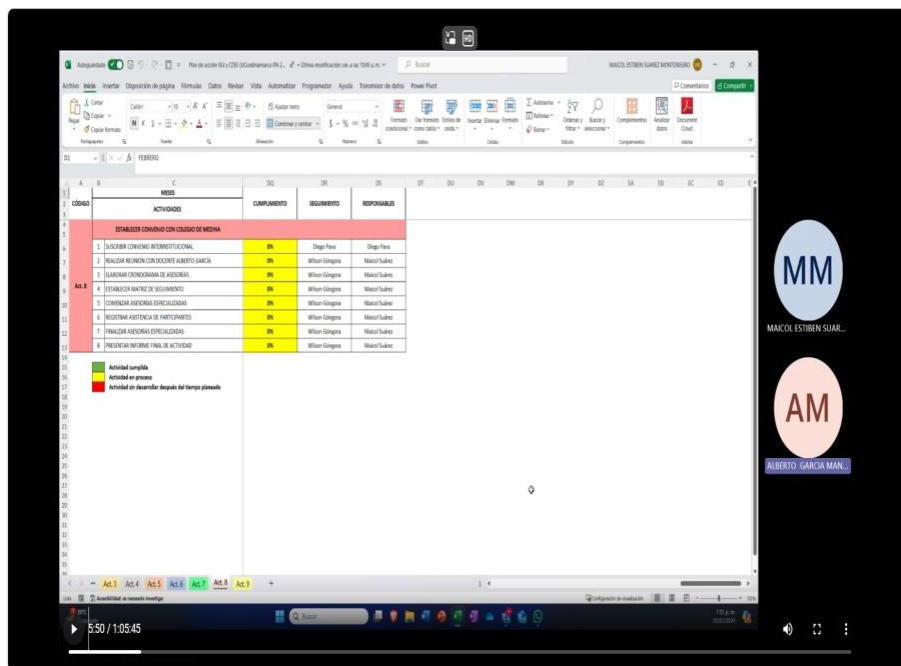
Autoguardado  Plan de acción IEU y CDEI (UCundinamarca PA 2...  • Última modificación: ve. a las 10:45 a.m.  Buscar  MAICOL ESTIBEN SUAREZ MONTENEGRO

Archivo Inicio Insertar Disposición de página Fórmulas Datos Revisar Vista Automatizar Programador Ayuda Transmisor de datos Power Pivot  Comentarios  Compartir

Cortar Copiar Copiar formato Pegar  Calibri 10  Ajustar texto  Combinar y centrar  General  Formato condicional  Dar formato como tabla  Estilos de celda  Insertar Eliminar Formato  Autosuma Rellenar Borrar  Ordenar y filtrar  Buscar y seleccionar  Complementos  Analizar datos  Document Cloud

Portapapeles Fuente Alineación Número Estilos Celdas Edición Complementos Adobe

D1  fx FEBRERO

| CÓDIGO | | MESES / ACTIVIDADES | CUMPLIMIENTO | SEGUIMIENTO | RESPONSABLES |
|---|---|---|---|---|---|
| | | ESTABLECER CONVENIO CON COLEGIO DE MEDINA | | | |
| Act. 8 | 1 | SUSCRIBIR CONVENIO INTERINSTITUCIONAL | 0% | Diego Pava | Diego Pava |
| | 2 | REALIZAR REUNION CON DOCENTE ALBERTO GARCIA | 0% | Wilson Góngora | Maicol Suárez |
| | 3 | ELABORAR CRONOGRAMA DE ASESORIAS | 0% | Wilson Góngora | Maicol Suárez |
| | 4 | ESTABLECER MATRIZ DE SEGUIMIENTO | 0% | Wilson Góngora | Maicol Suárez |
| | 5 | COMENZAR ASESORÍAS ESPECIALIZADAS | 0% | Wilson Góngora | Maicol Suárez |
| | 6 | REGISTRAR ASISTENCIA DE PARTICIPANTES | 0% | Wilson Góngora | Maicol Suárez |
| | 7 | FINALIZAR ASESORÍAS ESPECIALIZADAS | 0% | Wilson Góngora | Maicol Suárez |
| | 8 | PRESENTAR INFORME FINAL DE ACTIVIDAD | 0% | Wilson Góngora | Maicol Suárez |

Actividad cumplida
Actividad en proceso
Actividad sin desarrollar después del tiempo planeado

Act. 3 Act. 4 Act. 5 Act. 6 Act. 7 Act. 8 Act. 9 +

Listo  Accesibilidad: es necesario investigar  Configuración de visualización

MM
MAICOL ESTIBEN SUAR...
AM
ALBERTO GARCIA MAN...

5:50 / 1:05:45